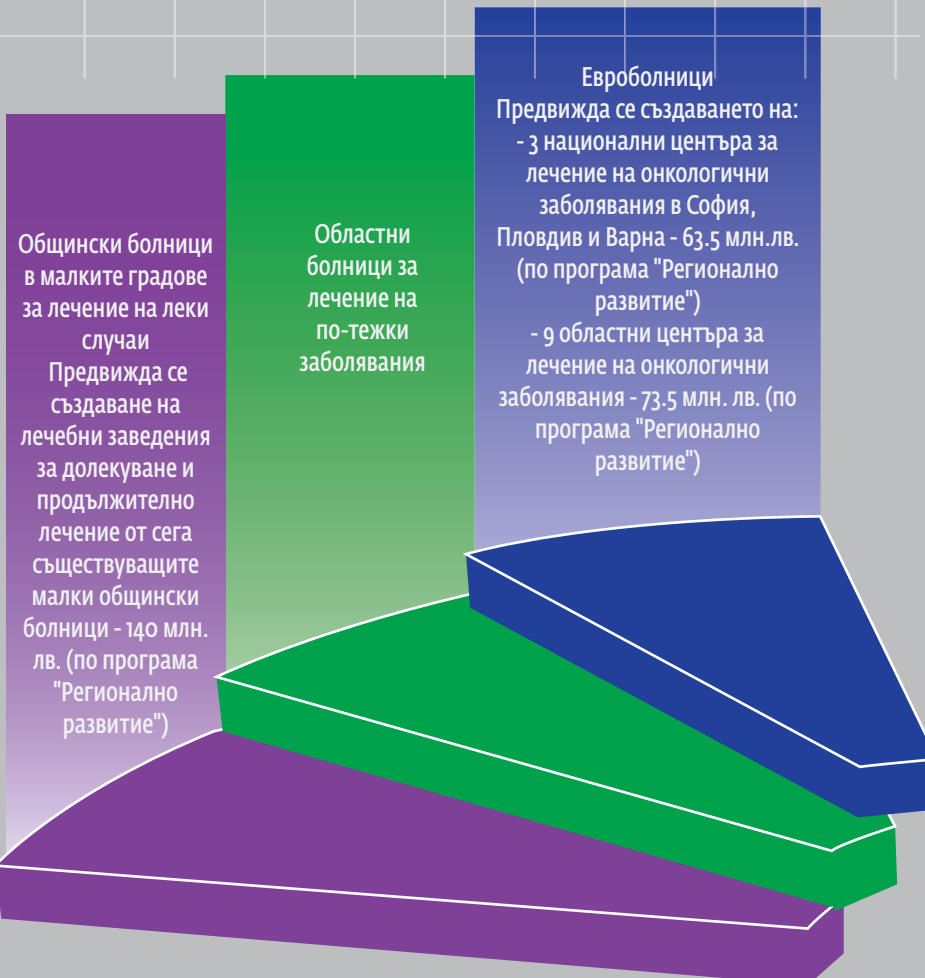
Общински болници в малките градове за лечение на леки случаи
Предвижда се създаване на лечебни заведения за долекуване и продължително лечение от сега съществуващите малки общински болници - 140 млн. лв. (по програма "Регионално развитие")

Областни болници за лечение на по-тежки заболявания

Евроболници
Предвижда се създаването на:
- 3 национални центъра за лечение на онкологични заболявания в София, Пловдив и Варна - 63.5 млн.лв. (по програма "Регионално развитие")
- 9 областни центъра за лечение на онкологични заболявания - 73.5 млн. лв. (по програма "Регионално развитие")